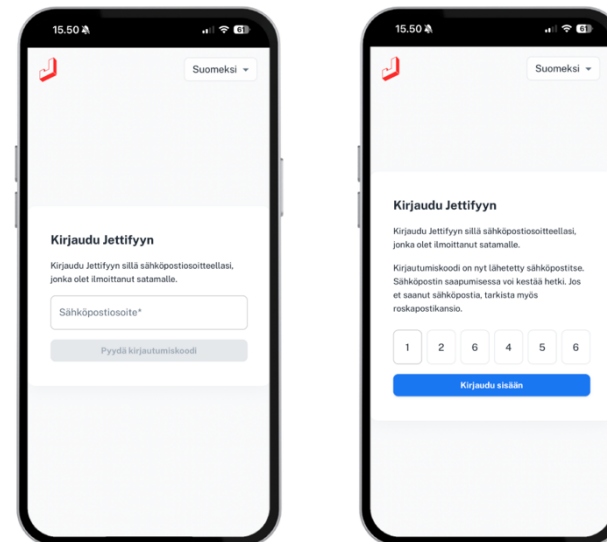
15.50

Suomeksi

Kirjaudu Jettifyyn

Kirjaudu Jettifyyn sillä sähköpostiosoitteellasi, jonka olet ilmoittanut satamalle.

Sähköpostiosoite*

Pyydä kirjautumiskoodi

15.50

Suomeksi

Kirjaudu Jettifyyn

Kirjaudu Jettifyyn sillä sähköpostiosoitteellasi, jonka olet ilmoittanut satamalle.

Kirjautumiskoodi on nyt lähetetty sähköpostitse. Sähköpostin saapumisessa voi kestää hetki. Jos et saanut sähköpostia, tarkista myös roskapostikansio.

| 1 | 2 | 6 | 4 | 5 | 6 |
|---|---|---|---|---|---|

Kirjaudu sisään